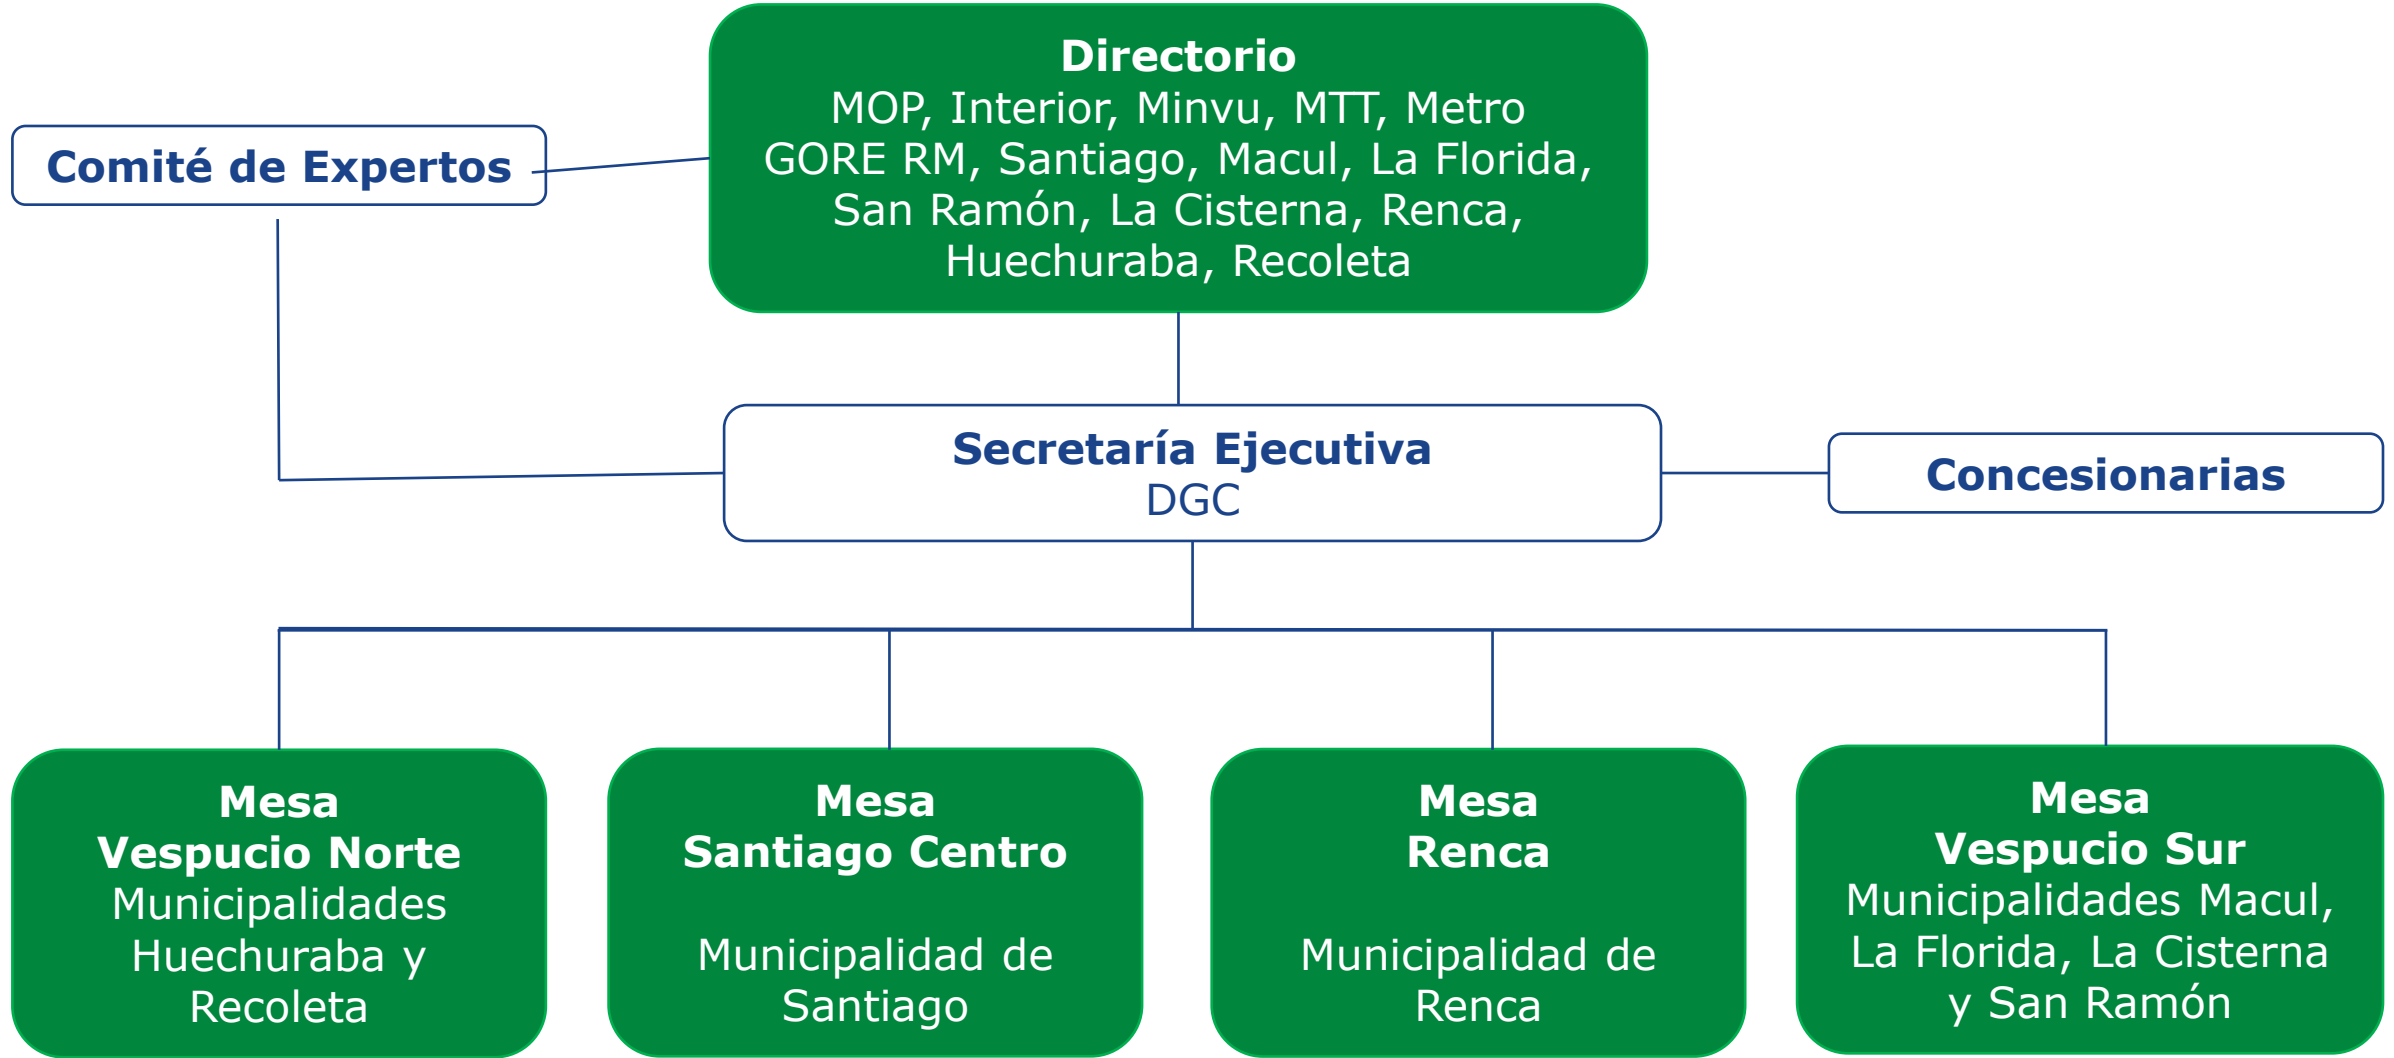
Comité de Expertos

Directorio
MOP, Interior, Minvu, MTT, Metro
GORE RM, Santiago, Macul, La Florida, San Ramón, La Cisterna, Renca, Huechuraba, Recoleta

Secretaría Ejecutiva
DGC

Concesionarias

Mesa
Vespucio Norte
Municipalidades Huechuraba y Recoleta

Mesa
Santiago Centro

Municipalidad de Santiago

Mesa
Renca

Municipalidad de Renca

Mesa
Vespucio Sur
Municipalidades Macul, La Florida, La Cisterna y San Ramón